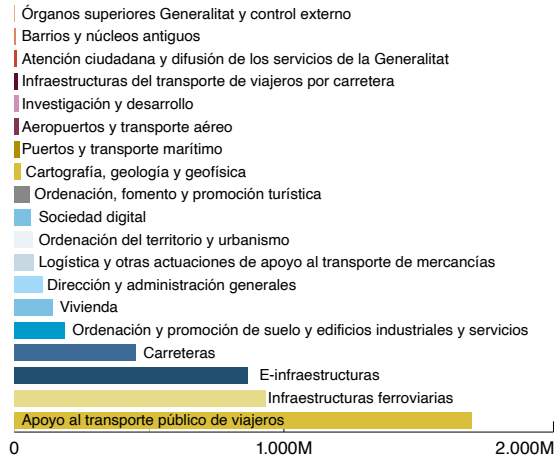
Órganos superiores Generalitat y control externo
Barrios y núcleos antiguos
Atención ciudadana y difusión de los servicios de la Generalitat
Infraestructuras del transporte de viajeros por carretera
Investigación y desarrollo
Aeropuertos y transporte aéreo
Puertos y transporte marítimo
Cartografía, geología y geofísica
Ordenación, fomento y promoción turística
Sociedad digital
Ordenación del territorio y urbanismo
Logística y otras actuaciones de apoyo al transporte de mercancías
Dirección y administración generales
Vivienda
Ordenación y promoción de suelo y edificios industriales y servicios
Carreteras
E-infraestructuras
Infraestructuras ferroviarias
Apoyo al transporte público de viajeros
0
1.000M
2.000M